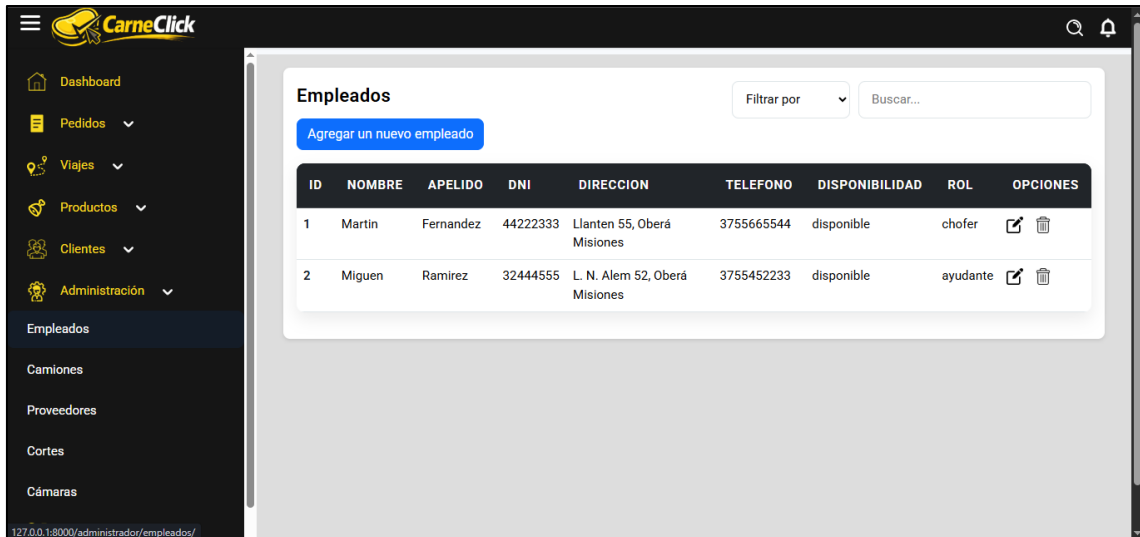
CarneClick

Dashboard
Pedidos
Viajes
Productos
Clientes
Administración
Empleados
Camiones
Proveedores
Cortes
Cámaras

127.0.0.1:8000/administrador/empleados/

Empleados

Filtrar por

Buscar...

Agregar un nuevo empleado

| ID | NOMBRE | APELIDO | DNI | DIRECCION | TELEFONO | DISPONIBILIDAD | ROL | OPCIONES |
|---|---|---|---|---|---|---|---|---|
| 1 | Martin | Fernandez | 44222333 | Llanten 55, Oberá Misiones | 3755665544 | disponible | chofer | |
| 2 | Miguen | Ramirez | 32444555 | L. N. Alem 52, Oberá Misiones | 3755452233 | disponible | ayudante | |